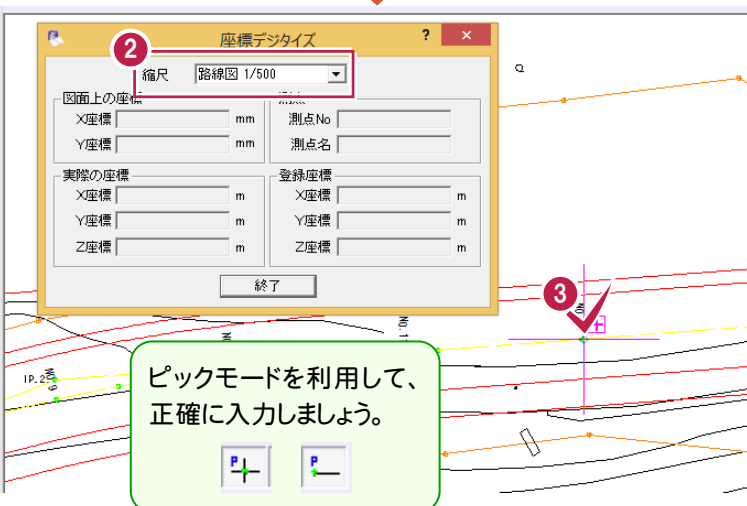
座標デジタイズ
?
×
2
縮尺
路線図 1/500
図面上の座標
X座標
mm
Y座標
mm
測点
測点No
測点名
実際の座標
X座標
m
Y座標
m
Z座標
m
登録座標
X座標
m
Y座標
m
Z座標
m
終了
3
IP.2
No.1
ピックモードを利用して、
正確に入力しましょう。
P
P